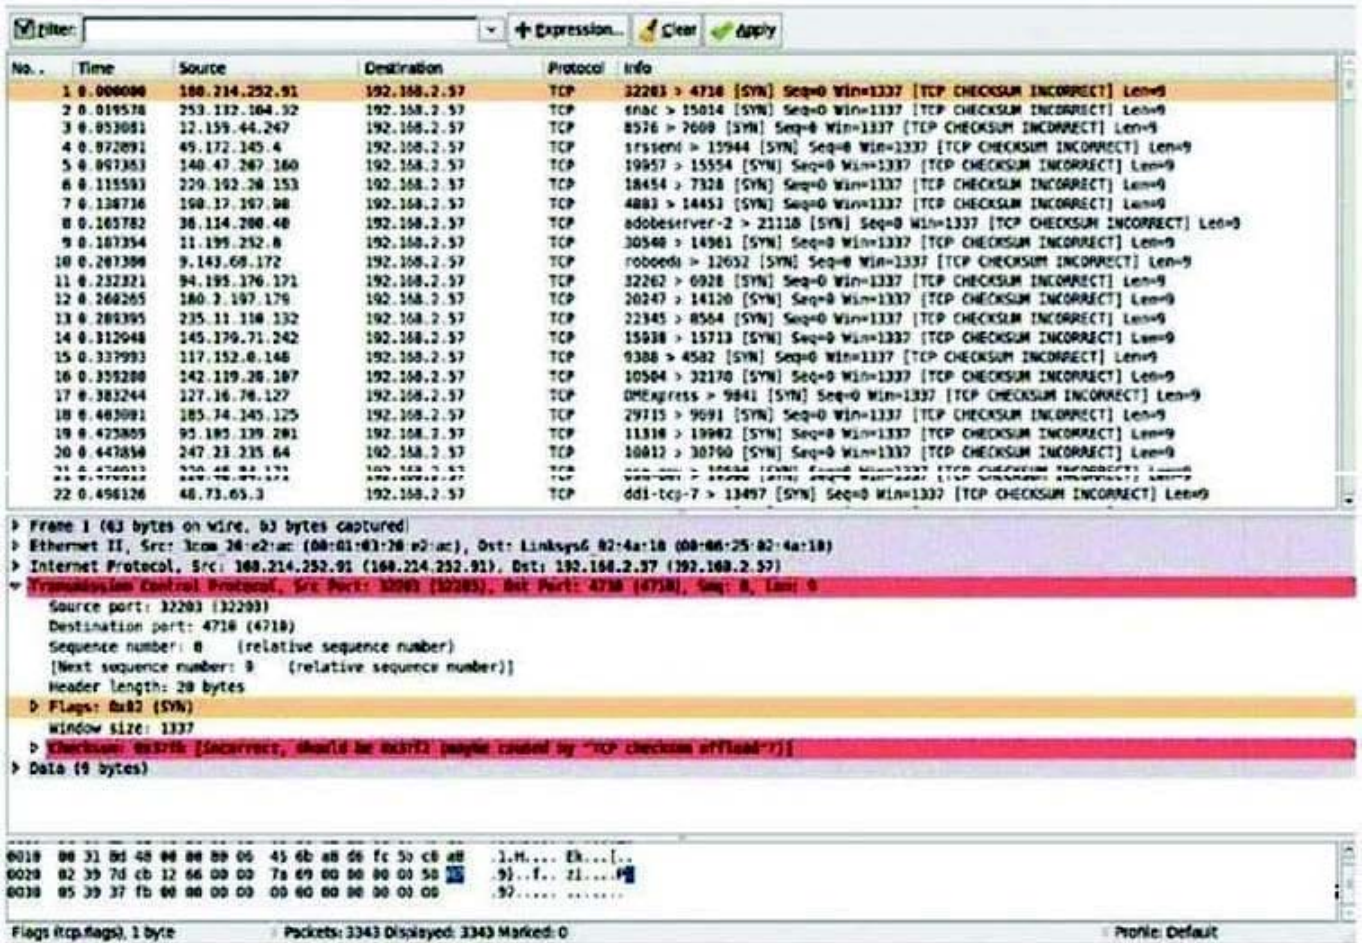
Filter: Expression... Clear Apply

| No. | Time | Source | Destination | Protocol | Info |
|---|---|---|---|---|---|
| 1 | 0.000000 | 168.214.252.91 | 192.168.2.57 | TCP | 32203 > 4710 [SYN] Seq=0 Win=1337 [TCP CHECKSUM INCORRECT] Len=9 |
| 2 | 0.019578 | 253.132.104.32 | 192.168.2.57 | TCP | enac > 15014 [SYN] Seq=0 Win=1337 [TCP CHECKSUM INCORRECT] Len=9 |
| 3 | 0.053081 | 12.159.44.247 | 192.168.2.57 | TCP | 8576 > 7600 [SYN] Seq=0 Win=1337 [TCP CHECKSUM INCORRECT] Len=9 |
| 4 | 0.072091 | 49.172.145.4 | 192.168.2.57 | TCP | irssend > 15944 [SYN] Seq=0 Win=1337 [TCP CHECKSUM INCORRECT] Len=9 |
| 5 | 0.097363 | 140.47.207.160 | 192.168.2.57 | TCP | 19957 > 15554 [SYN] Seq=0 Win=1337 [TCP CHECKSUM INCORRECT] Len=9 |
| 6 | 0.115593 | 220.192.20.153 | 192.168.2.57 | TCP | 18454 > 7328 [SYN] Seq=0 Win=1337 [TCP CHECKSUM INCORRECT] Len=9 |
| 7 | 0.138736 | 160.17.197.98 | 192.168.2.57 | TCP | 4883 > 14453 [SYN] Seq=0 Win=1337 [TCP CHECKSUM INCORRECT] Len=9 |
| 8 | 0.165782 | 36.114.200.40 | 192.168.2.57 | TCP | adobeserver-2 > 21118 [SYN] Seq=0 Win=1337 [TCP CHECKSUM INCORRECT] Len=9 |
| 9 | 0.187354 | 11.195.252.8 | 192.168.2.57 | TCP | 30540 > 14961 [SYN] Seq=0 Win=1337 [TCP CHECKSUM INCORRECT] Len=9 |
| 10 | 0.207308 | 9.143.68.172 | 192.168.2.57 | TCP | roboeda > 12652 [SYN] Seq=0 Win=1337 [TCP CHECKSUM INCORRECT] Len=9 |
| 11 | 0.232321 | 94.195.176.171 | 192.168.2.57 | TCP | 32262 > 6928 [SYN] Seq=0 Win=1337 [TCP CHECKSUM INCORRECT] Len=9 |
| 12 | 0.260265 | 180.2.107.176 | 192.168.2.57 | TCP | 20247 > 14120 [SYN] Seq=0 Win=1337 [TCP CHECKSUM INCORRECT] Len=9 |
| 13 | 0.289395 | 235.11.110.132 | 192.168.2.57 | TCP | 22345 > 8564 [SYN] Seq=0 Win=1337 [TCP CHECKSUM INCORRECT] Len=9 |
| 14 | 0.312948 | 145.179.71.242 | 192.168.2.57 | TCP | 15938 > 15713 [SYN] Seq=0 Win=1337 [TCP CHECKSUM INCORRECT] Len=9 |
| 15 | 0.337993 | 117.152.0.146 | 192.168.2.57 | TCP | 9388 > 4502 [SYN] Seq=0 Win=1337 [TCP CHECKSUM INCORRECT] Len=9 |
| 16 | 0.359200 | 142.119.38.107 | 192.168.2.57 | TCP | 10504 > 32170 [SYN] Seq=0 Win=1337 [TCP CHECKSUM INCORRECT] Len=9 |
| 17 | 0.383244 | 127.16.76.127 | 192.168.2.57 | TCP | DMExpress > 9841 [SYN] Seq=0 Win=1337 [TCP CHECKSUM INCORRECT] Len=9 |
| 18 | 0.403081 | 185.74.145.125 | 192.168.2.57 | TCP | 29715 > 9691 [SYN] Seq=0 Win=1337 [TCP CHECKSUM INCORRECT] Len=9 |
| 19 | 0.423809 | 95.105.139.201 | 192.168.2.57 | TCP | 11318 > 19902 [SYN] Seq=0 Win=1337 [TCP CHECKSUM INCORRECT] Len=9 |
| 20 | 0.447858 | 247.23.235.64 | 192.168.2.57 | TCP | 10812 > 30790 [SYN] Seq=0 Win=1337 [TCP CHECKSUM INCORRECT] Len=9 |
| 21 | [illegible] | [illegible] | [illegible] | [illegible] | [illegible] |
| 22 | 0.496126 | 48.73.65.3 | 192.168.2.57 | TCP | ddi-tcp-7 > 13497 [SYN] Seq=0 Win=1337 [TCP CHECKSUM INCORRECT] Len=9 |

Frame 1 (63 bytes on wire, 63 bytes captured)
Ethernet II, Src: 3com_20:e2:ac (00:01:03:20:e2:ac), Dst: Linksys6_02:4a:10 (00:06:25:02:4a:10)
Internet Protocol, Src: 168.214.252.91 (168.214.252.91), Dst: 192.168.2.57 (192.168.2.57)
Transmission Control Protocol, Src Port: 32203 (32203), Dst Port: 4710 (4710), Seq: 0, Len: 9
Source port: 32203 (32203)
Destination port: 4710 (4710)
Sequence number: 0 (relative sequence number)
[Next sequence number: 9 (relative sequence number)]
Header length: 20 bytes
Flags: 0x02 (SYN)
Window size: 1337
Checksum: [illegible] [incorrect, should be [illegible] (maybe caused by "TCP checksum offload"?)]
Data (9 bytes)

0010 00 31 8d 48 00 00 b0 06 45 6b a8 d6 fc 5b c0 a8 .1.H.... Ek...[..
0020 02 39 7d cb 12 66 00 00 7a 69 00 00 00 00 50 02 .9}..f.. zi....P.
0030 05 39 37 fb 00 00 00 00 00 00 00 00 00 00 00 .97..... .......

Flags (tcp.flags), 1 byte | Packets: 3343 Displayed: 3343 Marked: 0 | Profile: Default